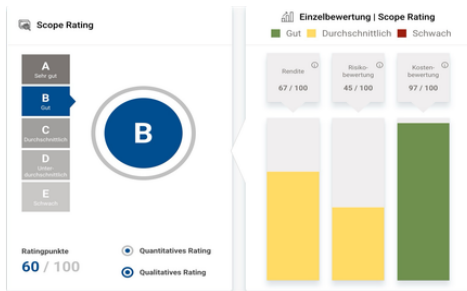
Scope Rating

A
Sehr gut

B
Gut

C
Durchschnittlich

D
Unter-durchschnittlich

E
Schwach

B

Ratingpunkte
60 / 100

Quantitatives Rating

Qualitatives Rating

Einzelbewertung | Scope Rating

Gut Durchschnittlich Schwach

Rendite
67 / 100

Risiko-bewertung
45 / 100

Kosten-bewertung
97 / 100